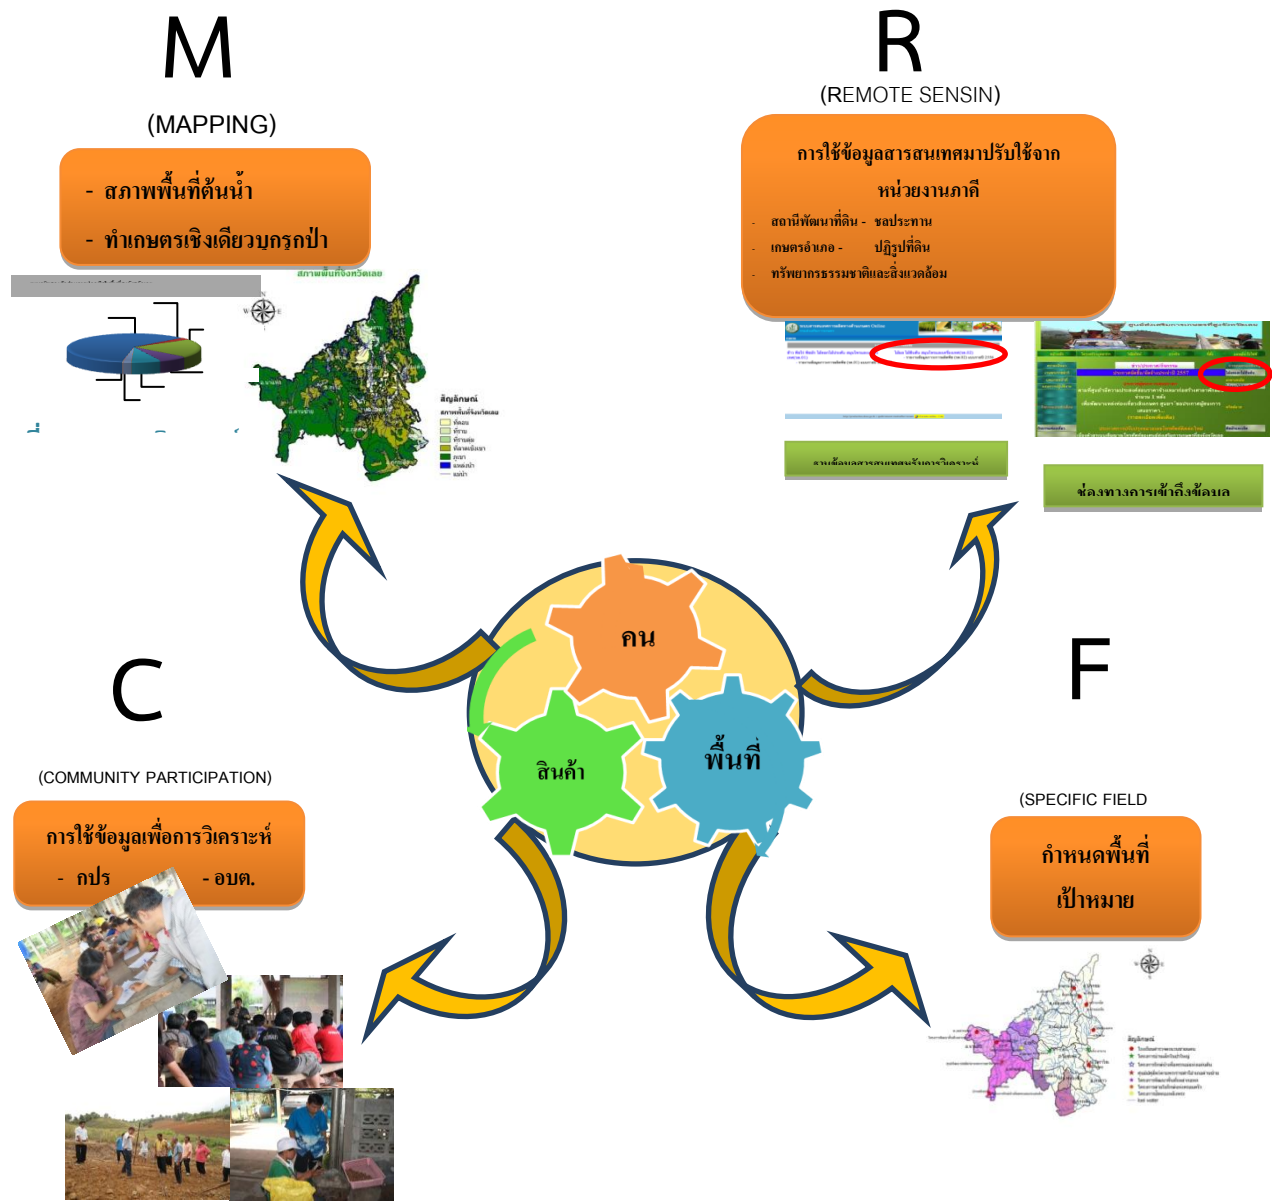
M

(MAPPING)

- สภาพพื้นที่ต้นน้ำ

- ทำเกษตรเชิงเดี่ยวบุกรุกป่า

สภาพพื้นที่จังหวัดเลย

สัญลักษณ์

R

(REMOTE SENSIN)

การใช้ข้อมูลสารสนเทศมาปรับใช้จาก หน่วยงานภาคี

- สถานีพัฒนาที่ดิน - ชลประทาน

- เกษตรอำเภอ - ปฏิรูปที่ดิน

- ทรัพยากรธรรมชาติและสิ่งแวดล้อม

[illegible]

ช่องทางการเข้าถึงข้อมูล

คน

สินค้า

พื้นที่

C

(COMMUNITY PARTICIPATION)

การใช้ข้อมูลเพื่อการวิเคราะห์

- กปร - อบต.

F

(SPECIFIC FIELD)

กำหนดพื้นที่ เป้าหมาย

สัญลักษณ์